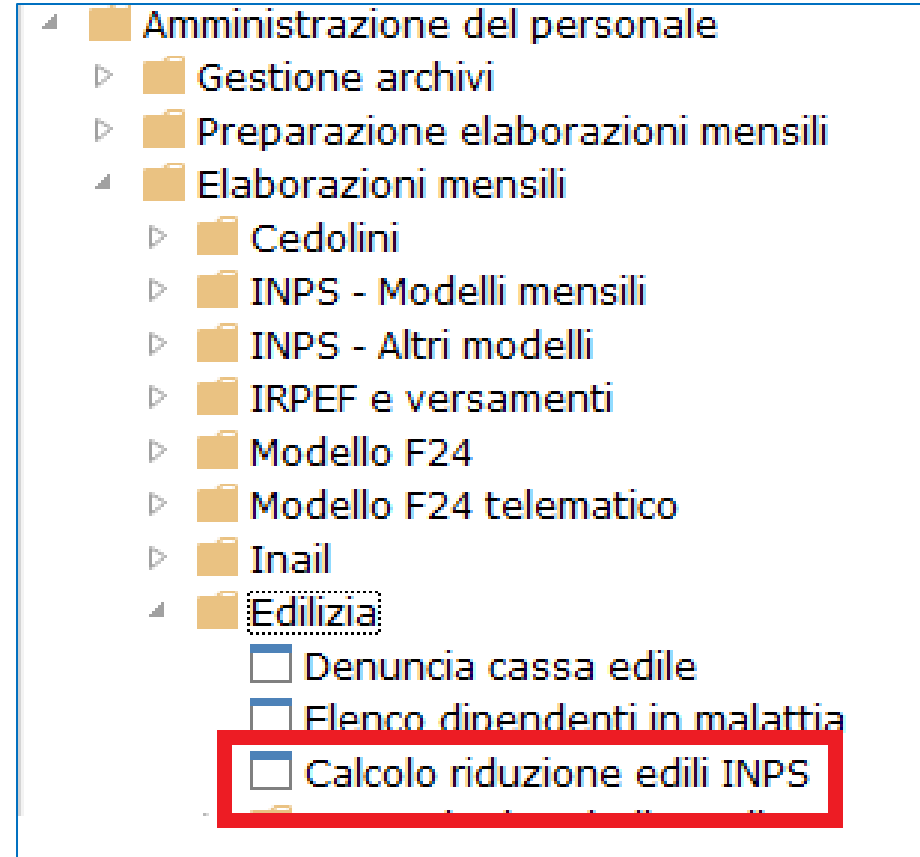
Amministrazione del personale
Gestione archivi
Preparazione elaborazioni mensili
Elaborazioni mensili
Cedolini
INPS - Modelli mensili
INPS - Altri modelli
IRPEF e versamenti
Modello F24
Modello F24 telematico
Inail
Edilizia
Denuncia cassa edile
Elenco dipendenti in malattia
Calcolo riduzione edili INPS
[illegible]